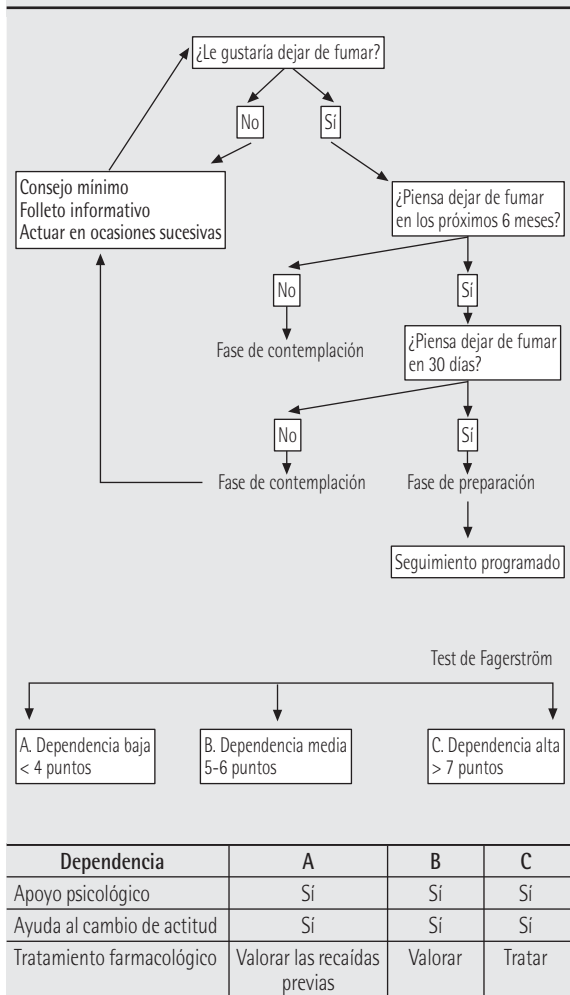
¿Le gustaría dejar de fumar?

No

Sí

Consejo mínimo
Folleto informativo
Actuar en ocasiones sucesivas

¿Piensa dejar de fumar en los próximos 6 meses?

No

Sí

Fase de contemplación

¿Piensa dejar de fumar en 30 días?

No

Sí

Fase de contemplación

Fase de preparación

Seguimiento programado

Test de Fagerström

A. Dependencia baja
< 4 puntos

B. Dependencia media
5-6 puntos

C. Dependencia alta
> 7 puntos

| Dependencia | A | B | C |
|---|---|---|---|
| Apoyo psicológico | Sí | Sí | Sí |
| Ayuda al cambio de actitud | Sí | Sí | Sí |
| Tratamiento farmacológico | Valorar las recaídas previas | Valorar | Tratar |